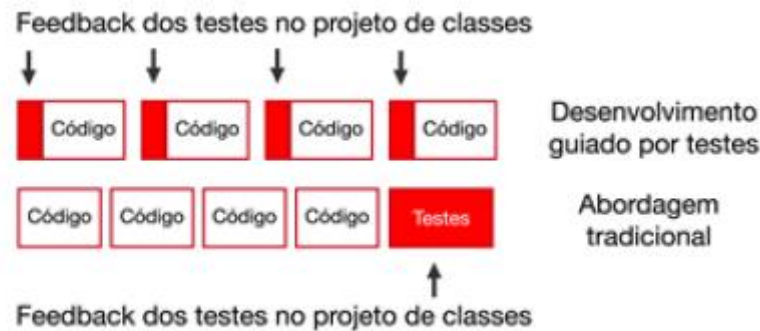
Feedback dos testes no projeto de classes

Código Código Código Código

Desenvolvimento guiado por testes

Código Código Código Código Testes

Abordagem tradicional

Feedback dos testes no projeto de classes